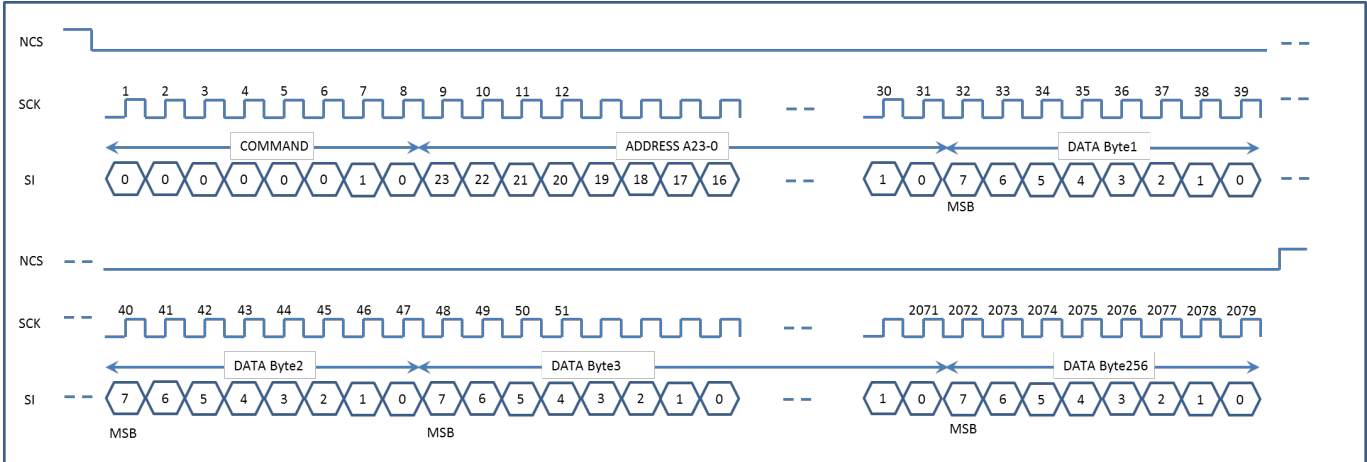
NCS

SCK

1 2 3 4 5 6 7 8 9 10 11 12 30 31 32 33 34 35 36 37 38 39

COMMAND

ADDRESS A23-0

DATA Byte1

SI

0 0 0 0 0 0 1 0 23 22 21 20 19 18 17 16 1 0 7 6 5 4 3 2 1 0

MSB

NCS

SCK

40 41 42 43 44 45 46 47 48 49 50 51 2071 2072 2073 2074 2075 2076 2077 2078 2079

DATA Byte2

DATA Byte3

DATA Byte256

SI

7 6 5 4 3 2 1 0 7 6 5 4 3 2 1 0 1 0 7 6 5 4 3 2 1 0

MSB MSB MSB